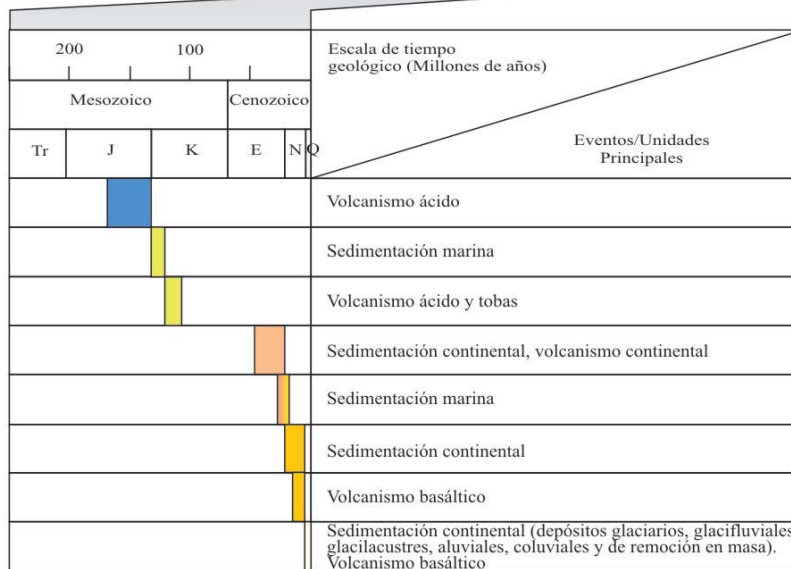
| 200 100 | Escala de tiempo geológico (Millones de años) |
|---|---|
| Mesozoico / Cenozoico | |
| Tr / J / K / E / N / Q | Eventos/Unidades Principales |
| | Volcanismo ácido |
| | Sedimentación marina |
| | Volcanismo ácido y tobas |
| | Sedimentación continental, volcanismo continental |
| | Sedimentación marina |
| | Sedimentación continental |
| | Volcanismo basáltico |
| | Sedimentación continental (depósitos glaciarios, glacifluviales glacilacustres, aluviales, coluviales y de remoción en masa). Volcanismo basáltico |